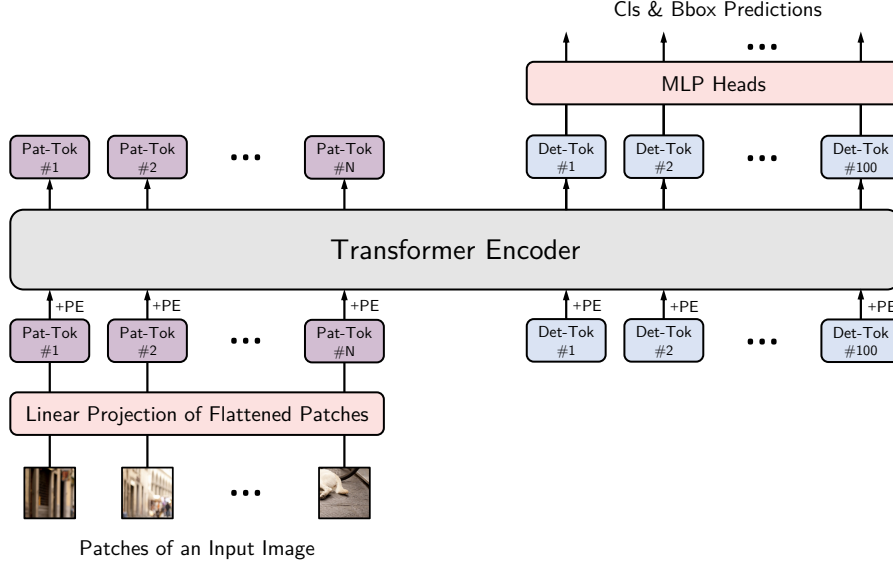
Cls & Bbox Predictions

...

MLP Heads

Pat-Tok #1 | Pat-Tok #2 | ... | Pat-Tok #N

Det-Tok #1 | Det-Tok #2 | ... | Det-Tok #100

Transformer Encoder

+PE +PE +PE +PE +PE +PE

Pat-Tok #1 | Pat-Tok #2 | ... | Pat-Tok #N

Det-Tok #1 | Det-Tok #2 | ... | Det-Tok #100

Linear Projection of Flattened Patches

...

Patches of an Input Image